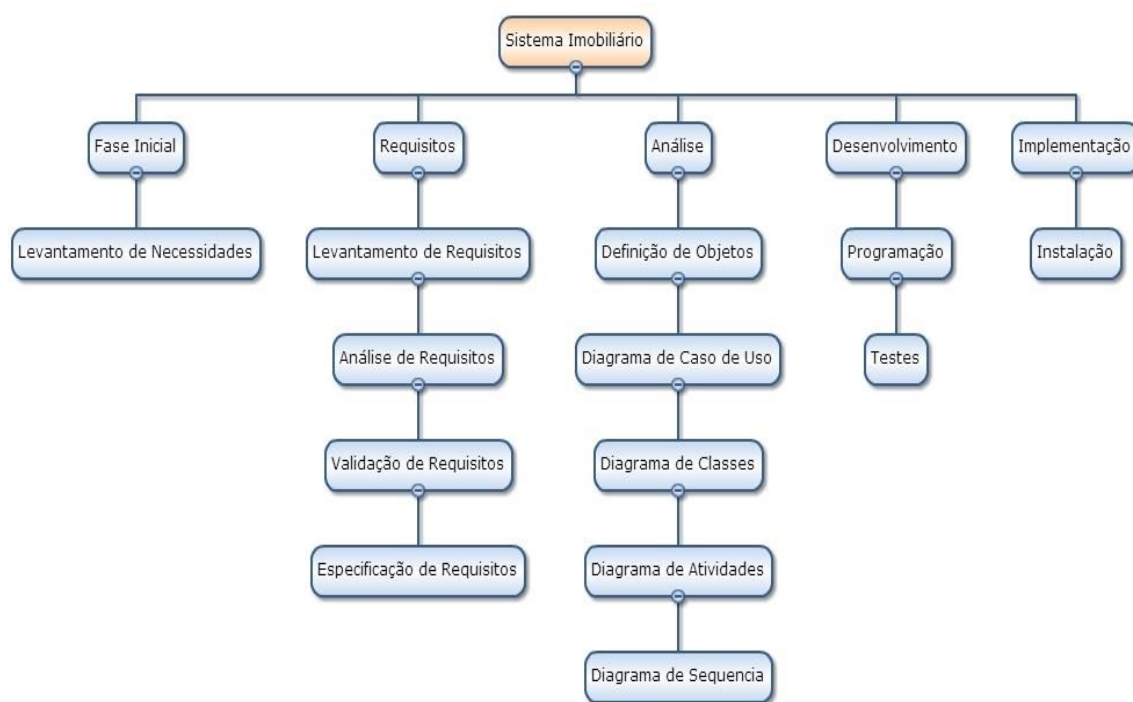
Sistema Imobiliário

Fase Inicial

Levantamento de Necessidades

Requisitos

Levantamento de Requisitos

Análise de Requisitos

Validação de Requisitos

Especificação de Requisitos

Análise

Definição de Objetos

Diagrama de Caso de Uso

Diagrama de Classes

Diagrama de Atividades

Diagrama de Sequencia

Desenvolvimento

Programação

Testes

Implementação

Instalação